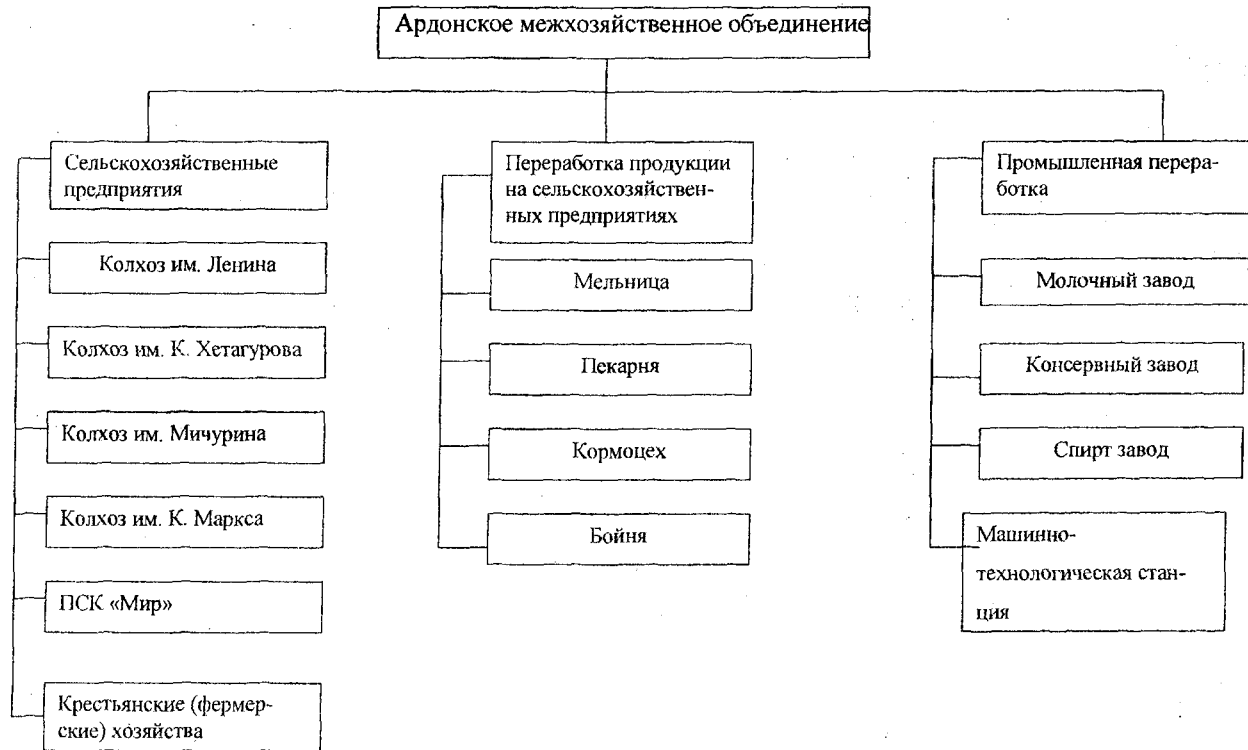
Ардонское межхозяйственное объединение

Сельскохозяйственные предприятия

Колхоз им. Ленина

Колхоз им. К. Хетагурова

Колхоз им. Мичурина

Колхоз им. К. Маркса

ПСК «Мир»

Крестьянские (фермерские) хозяйства

Переработка продукции на сельскохозяйственных предприятиях

Мельница

Пекарня

Кормоцех

Бойня

Промышленная переработка

Молочный завод

Консервный завод

Спирт завод

Машинно-технологическая станция